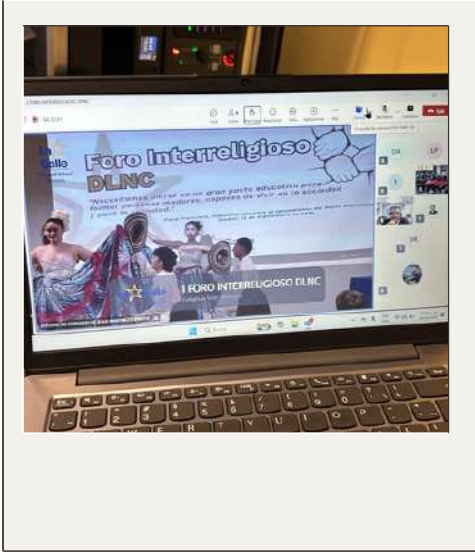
Foro Interreligioso DLNC

"Necesitamos poner en un gran pacto educativo para formar personas maduras, capaces de vivir en la sociedad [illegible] y para la sociedad."

La Salle

I FORO INTERRELIGIOSO DLNC

Salir